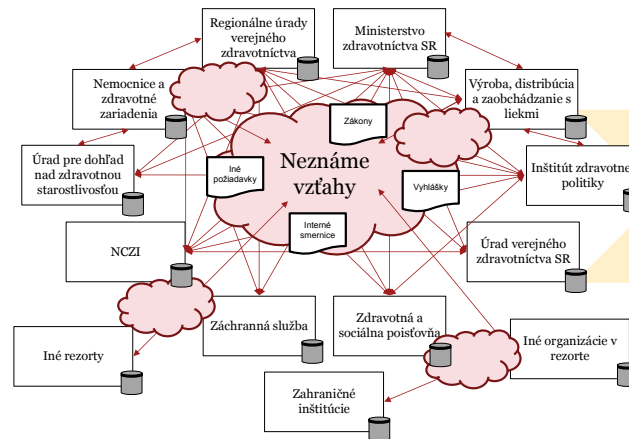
Regionálne úrady verejného zdravotníctva

Ministerstvo zdravotníctva SR

Nemocnice a zdravotné zariadenia

Výroba, distribúcia a zaobchádzanie s liekmi

Zákony

Úrad pre dohľad nad zdravotnou starostlivosťou

Neznáme vzťahy

Iné požiadavky

Inštitút zdravotnej politiky

Vyhlášky

Interné smernice

NCZI

Úrad verejného zdravotníctva SR

Záchranná služba

Zdravotná a sociálna poisťovňa

Iné rezorty

Iné organizácie v rezorte

Zahraničné inštitúcie